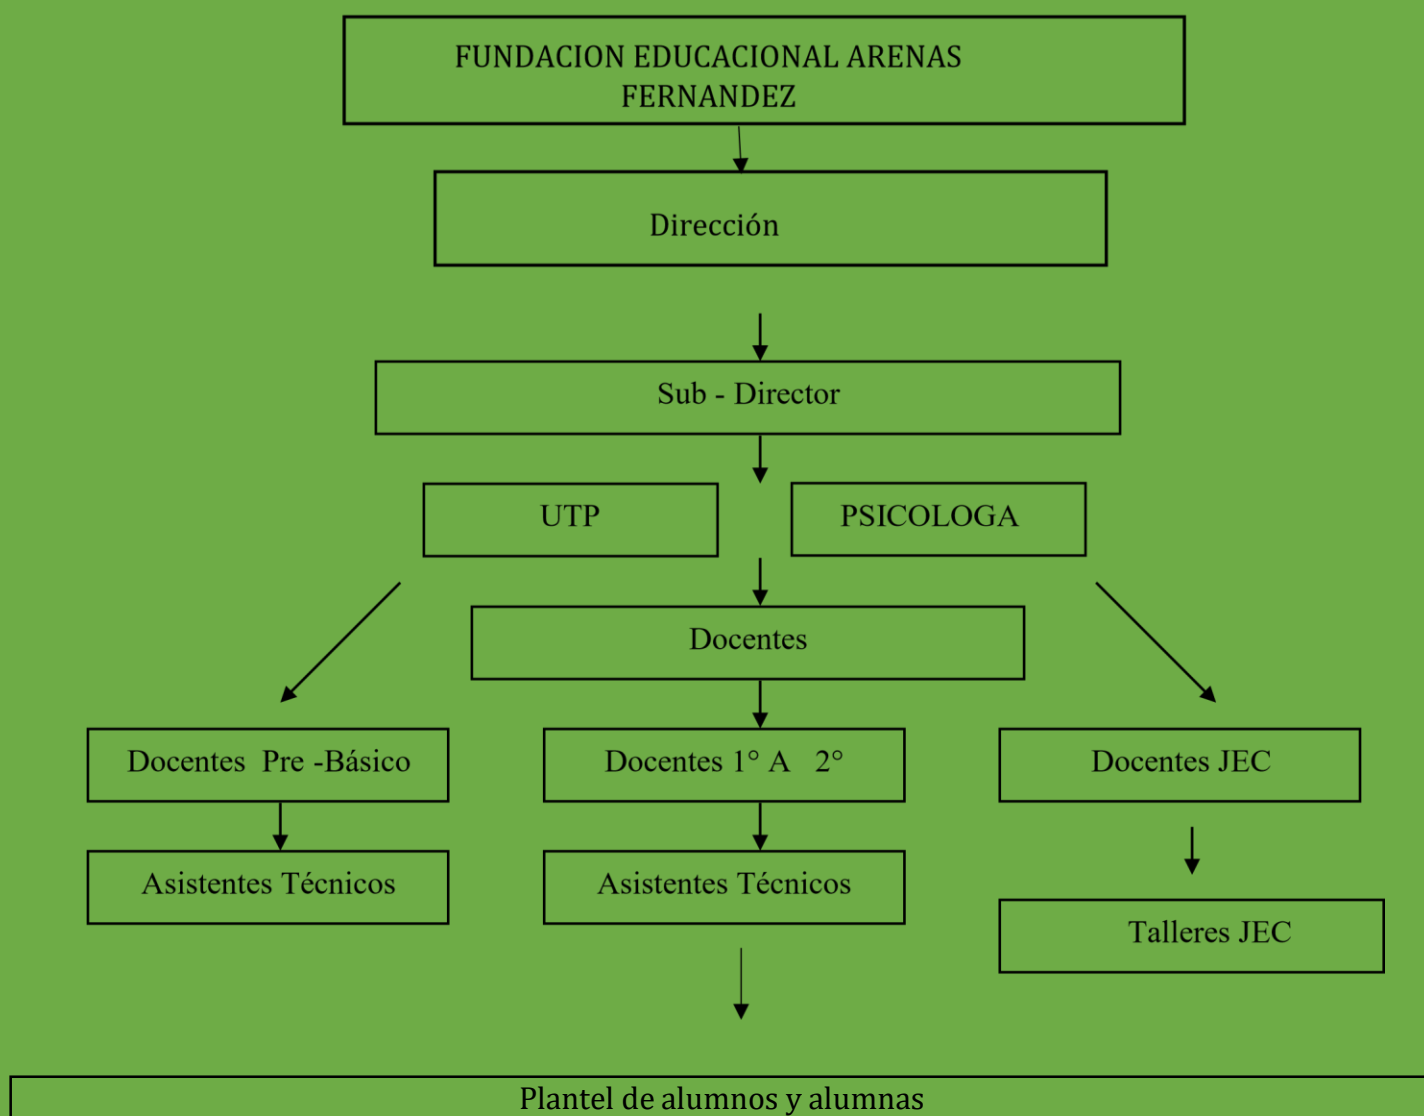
FUNDACION EDUCACIONAL ARENAS FERNANDEZ

Dirección

Sub - Director

UTP

PSICOLOGA

Docentes

Docentes Pre -Básico

Docentes 1° A 2°

Docentes JEC

Asistentes Técnicos

Asistentes Técnicos

Talleres JEC

Plantel de alumnos y alumnas